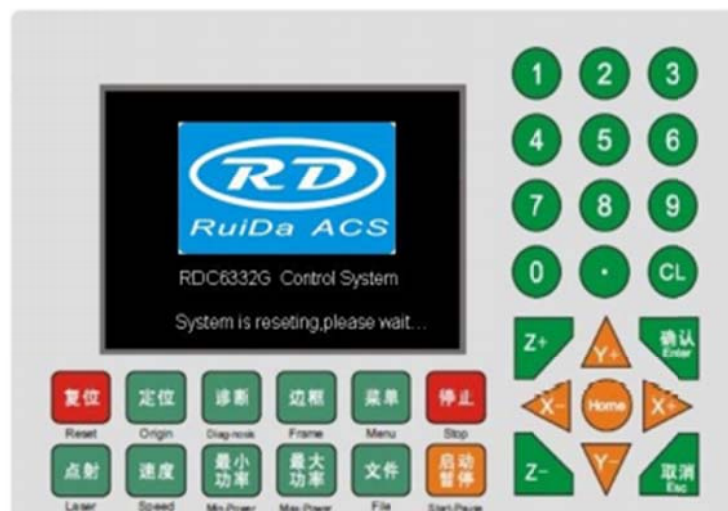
RD
RuiDa ACS
RDC6332G Control System
System is reseting,please wait...

复位
Reset
定位
Origin
诊断
Diagnosis
边框
Frame
菜单
Menu
停止
Stop

点射
Laser
速度
Speed
最小功率
Min Power
最大功率
Max Power
文件
File
启动暂停
Start-Pause

1
2
3
4
5
6
7
8
9
0
·
CL

Z+
Y+
确认
Enter
X-
Home
X+
Z-
Y-
取消
Esc